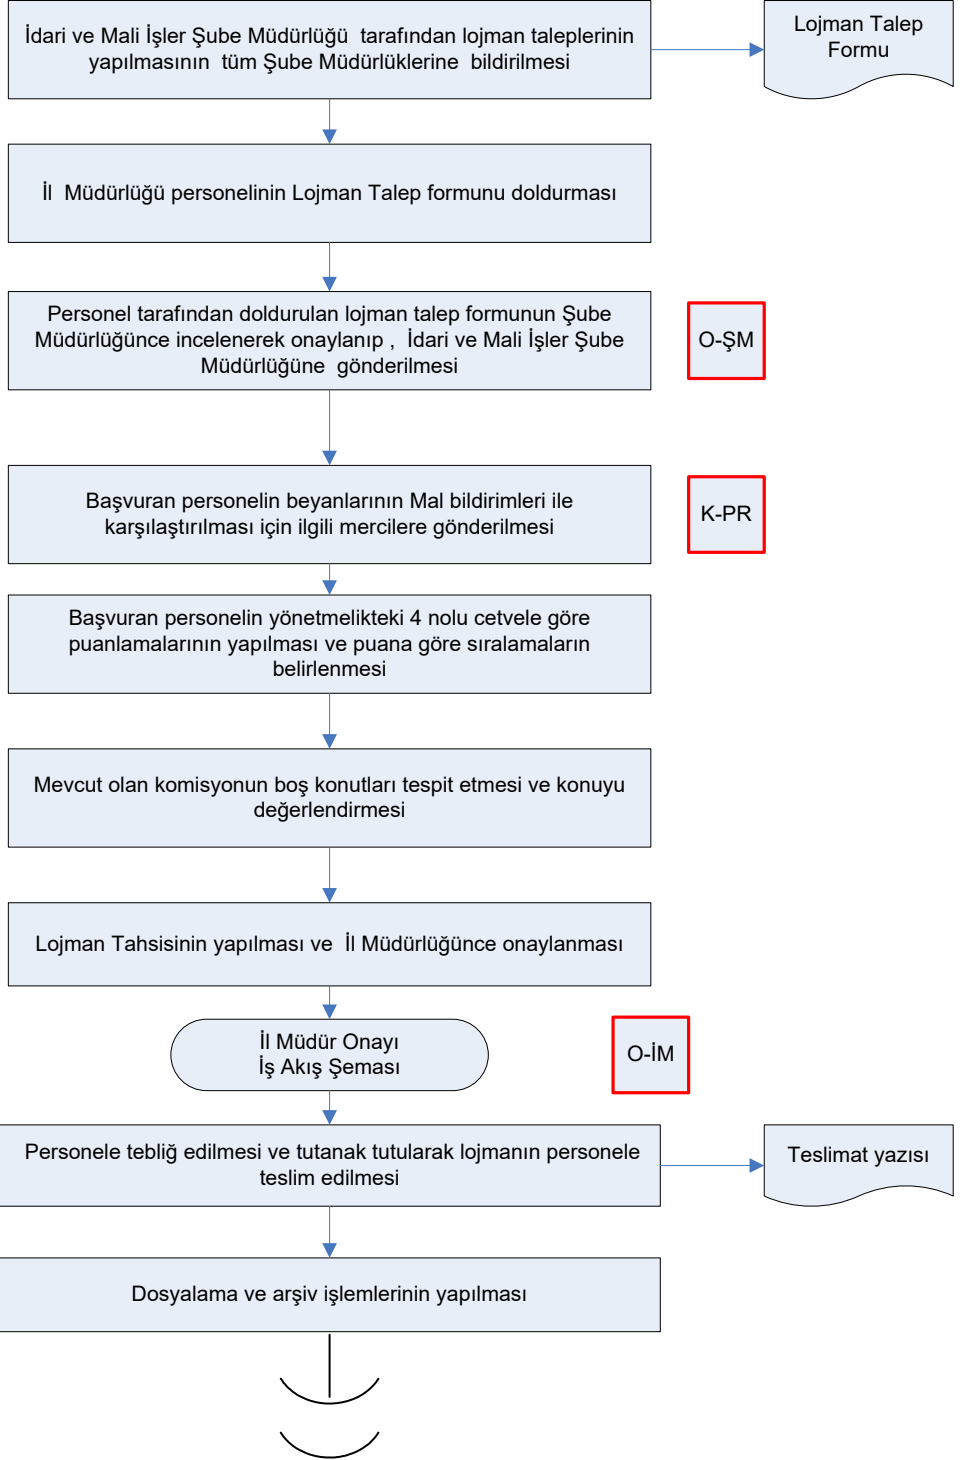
İdari ve Mali İşler Şube Müdürlüğü tarafından lojman taleplerinin yapılmasının tüm Şube Müdürlüklerine bildirilmesi

Lojman Talep Formu

İl Müdürlüğü personelinin Lojman Talep formunu doldurması

Personel tarafından doldurulan lojman talep formunun Şube Müdürlüğünce incelenerek onaylanıp , İdari ve Mali İşler Şube Müdürlüğüne gönderilmesi

O-ŞM

Başvuran personelin beyanlarının Mal bildirimleri ile karşılaştırılması için ilgili mercilere gönderilmesi

K-PR

Başvuran personelin yönetmelikteki 4 nolu cetvele göre puanlamalarının yapılması ve puana göre sıralamaların belirlenmesi

Mevcut olan komisyonun boş konutları tespit etmesi ve konuyu değerlendirmesi

Lojman Tahsisinin yapılması ve İl Müdürlüğünce onaylanması

İl Müdür Onayı İş Akış Şeması

O-İM

Personele tebliğ edilmesi ve tutanak tutularak lojmanın personele teslim edilmesi

Teslimat yazısı

Dosyalama ve arşiv işlemlerinin yapılması